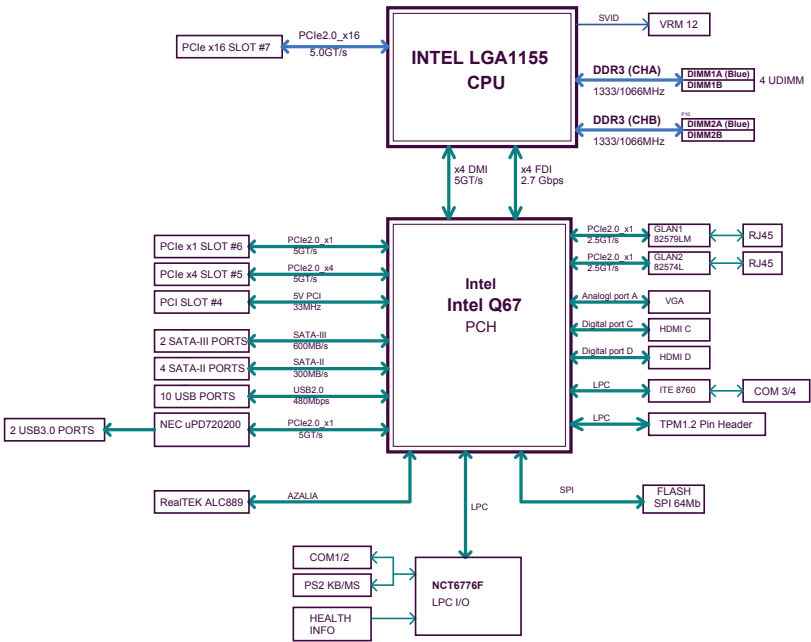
INTEL LGA1155
CPU

PCIe x16 SLOT #7
PCIe2.0_x16
5.0GT/s

SVID
VRM 12

DDR3 (CHA)
1333/1066MHz
DIMM1A (Blue)
DIMM1B
4 UDIMM

DDR3 (CHB)
1333/1066MHz
DIMM2A (Blue)
DIMM2B

x4 DMI
5GT/s
x4 FDI
2.7 Gbps

Intel
Intel Q67
PCH

PCIe x1 SLOT #6
PCIe2.0_x1
5GT/s
PCIe x4 SLOT #5
PCIe2.0_x4
5GT/s
PCI SLOT #4
5V PCI
33MHz
2 SATA-III PORTS
SATA-III
600MB/s
4 SATA-II PORTS
SATA-II
300MB/s
10 USB PORTS
USB2.0
480Mbps
2 USB3.0 PORTS
NEC uPD720200
PCIe2.0_x1
5GT/s

PCIe2.0_x1
2.5GT/s
GLAN1
82579LM
RJ45
PCIe2.0_x1
2.5GT/s
GLAN2
82574L
RJ45
Analogl port A
VGA
Digital port C
HDMI C
Digital port D
HDMI D
LPC
ITE 8760
COM 3/4
LPC
TPM1.2 Pin Header

RealTEK ALC889
AZALIA
LPC
SPI
FLASH
SPI 64Mb

COM1/2
PS2 KB/MS
HEALTH
INFO
NCT6776F
LPC I/O